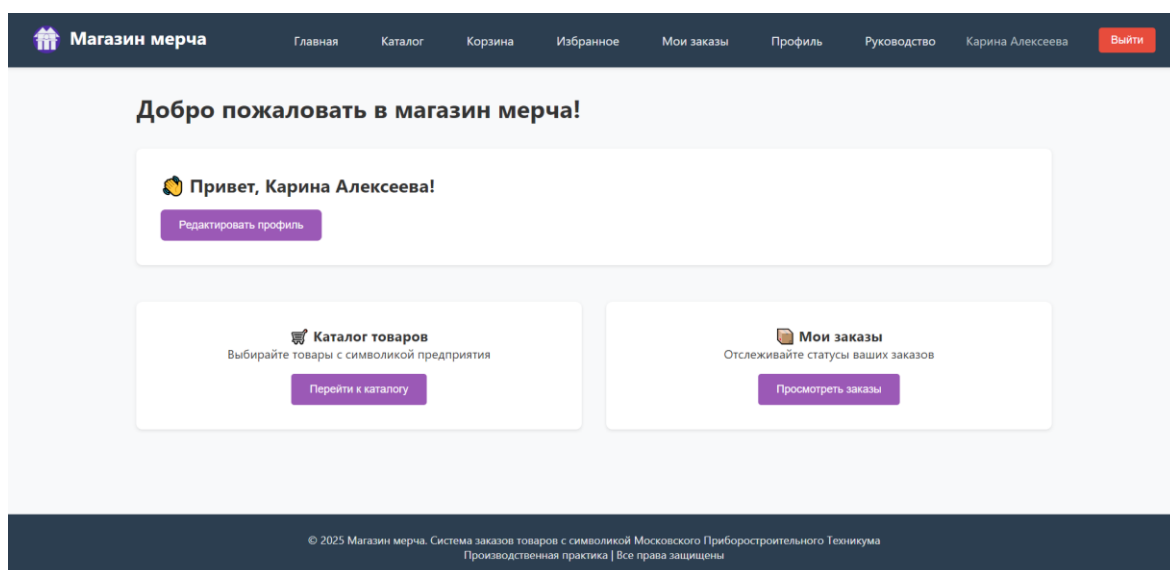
Магазин мерча

Главная Каталог Корзина Избранное Мои заказы Профиль Руководство Карина Алексеева Выйти

Добро пожаловать в магазин мерча!

Привет, Карина Алексеева!

Редактировать профиль

Каталог товаров
Выбирайте товары с символикой предприятия

Перейти к каталогу

Мои заказы
Отслеживайте статусы ваших заказов

Просмотреть заказы

© 2025 Магазин мерча. Система заказов товаров с символикой Московского Приборостроительного Техникума
Производственная практика | Все права защищены